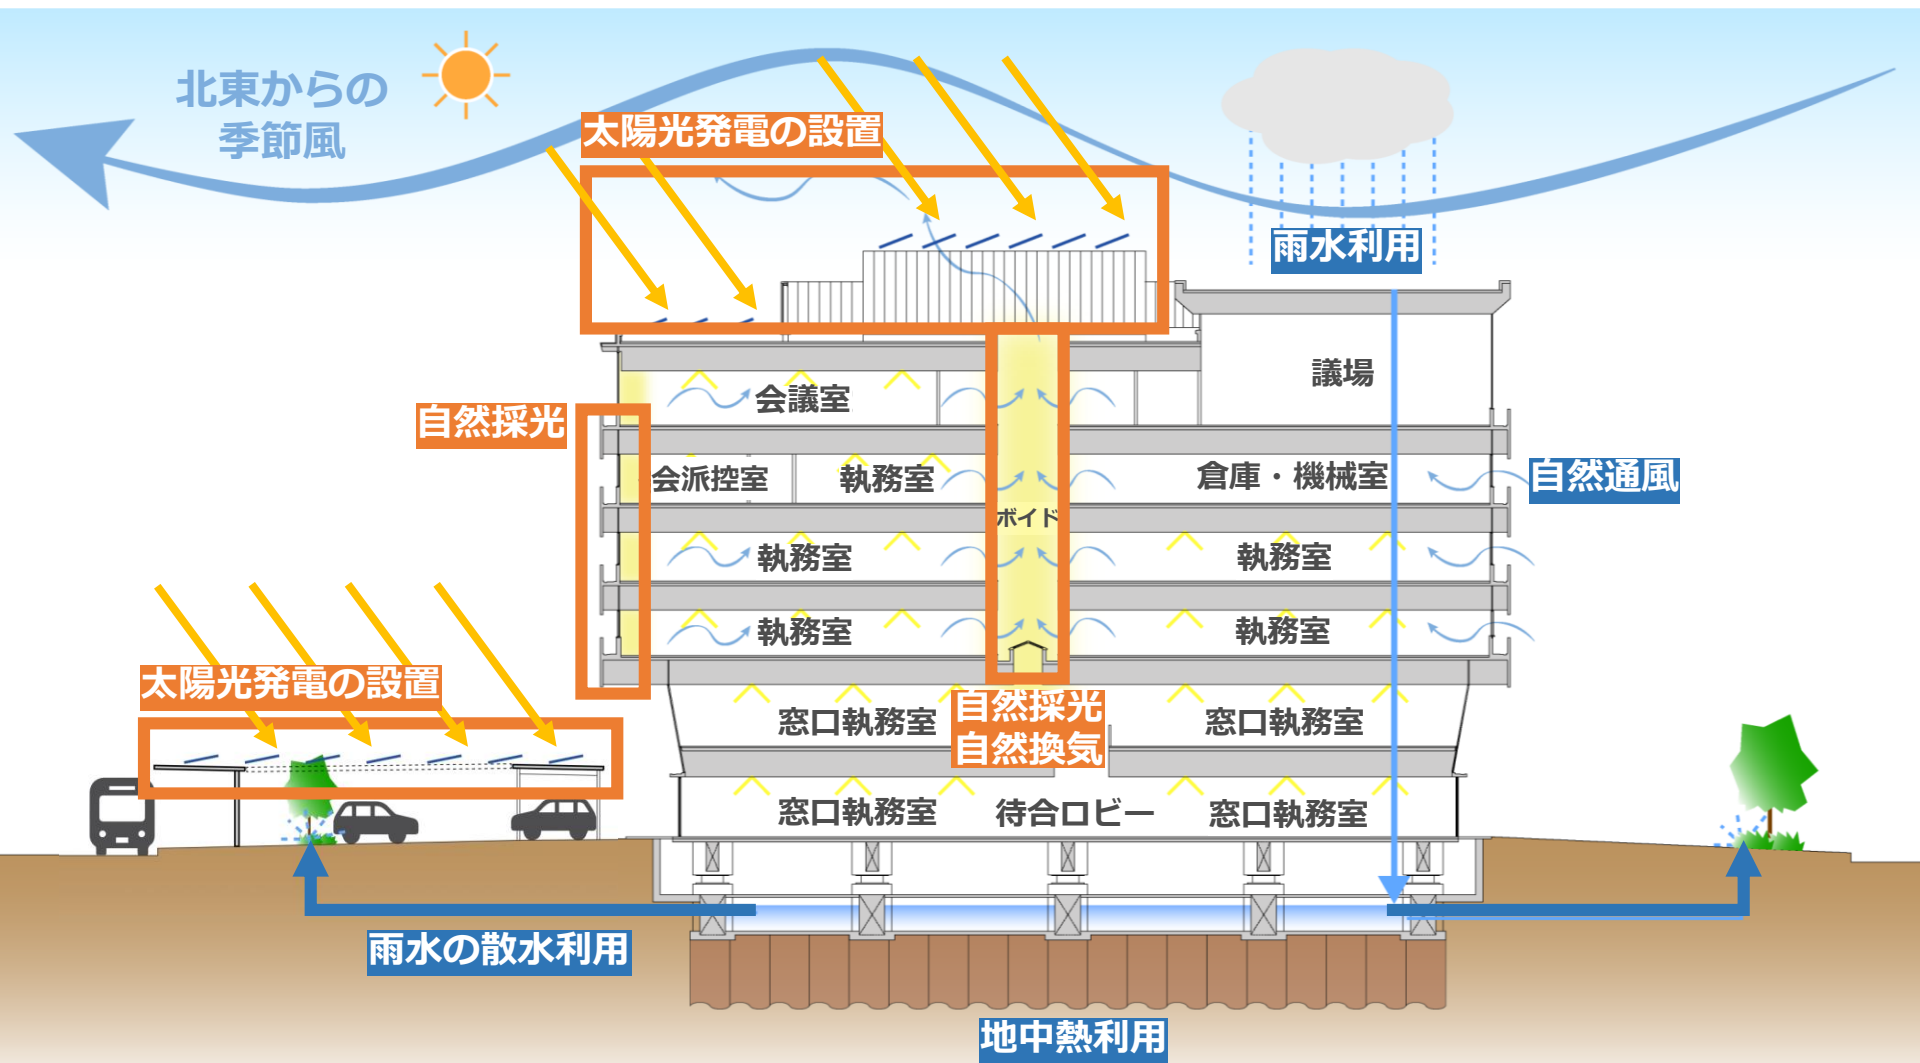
北東からの
季節風

太陽光発電の設置

雨水利用

議場

会議室

自然採光

会派控室

執務室

倉庫・機械室

自然通風

ボイド

執務室

執務室

執務室

執務室

太陽光発電の設置

窓口執務室

自然採光
自然換気

窓口執務室

窓口執務室

待合ロビー

窓口執務室

雨水の散水利用

地中熱利用